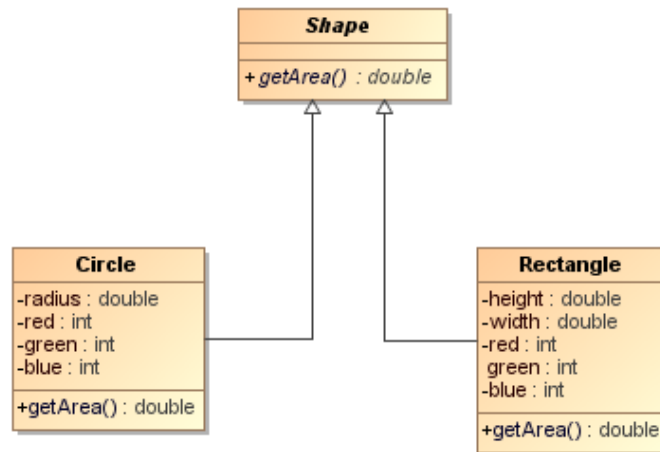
Shape

+getArea() : double

Circle

-radius : double
-red : int
-green : int
-blue : int

+getArea() : double

Rectangle

-height : double
-width : double
-red : int
green : int
-blue : int

+getArea() : double